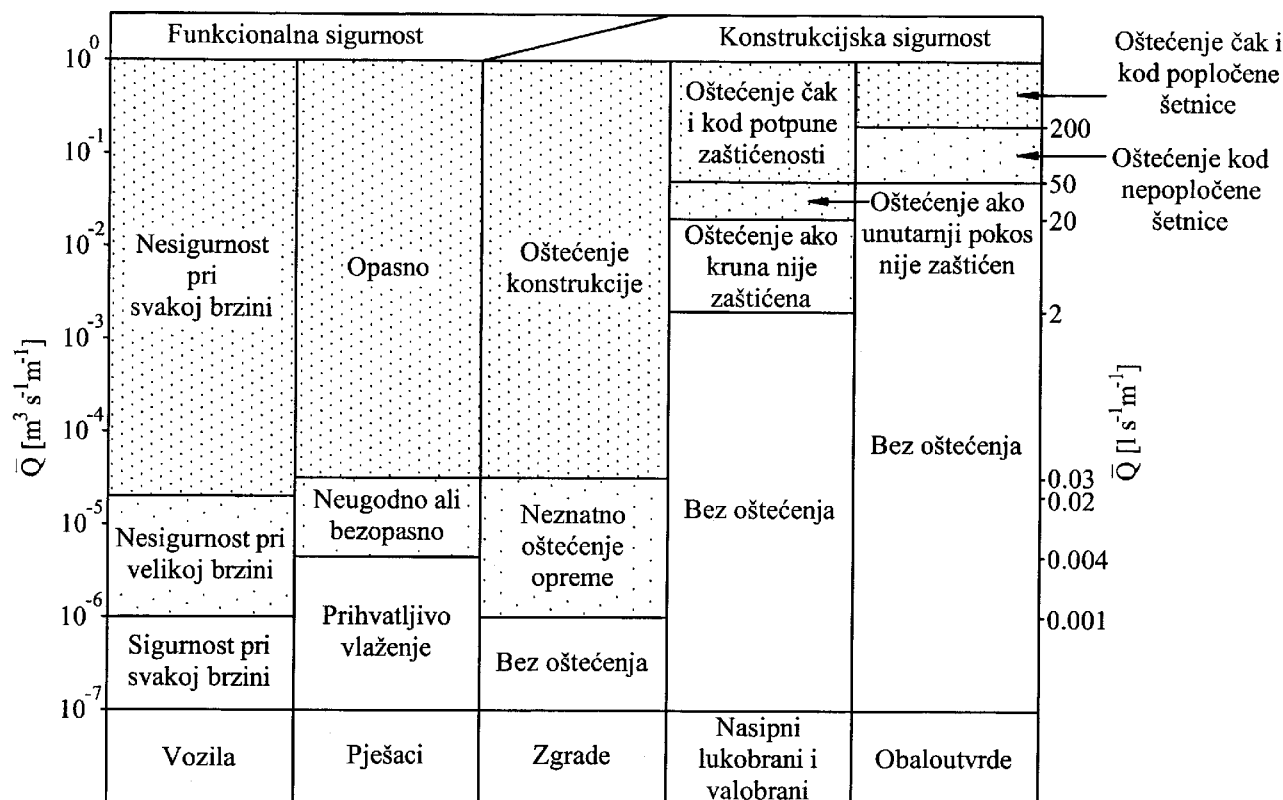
Funkcionalna sigurnost

Konstrukcijska sigurnost

Oštećenje čak i kod popločene šetnice

$10^0$

$10^{-1}$

$10^{-2}$

$10^{-3}$

$10^{-4}$

$10^{-5}$

$10^{-6}$

$10^{-7}$

$\bar{Q}$ [m$^3$ s$^{-1}$m$^{-1}$]

Nesigurnost pri svakoj brzini

Nesigurnost pri velikoj brzini

Sigurnost pri svakoj brzini

Opasno

Neugodno ali bezopasno

Prihvatljivo vlaženje

Oštećenje konstrukcije

Neznatno oštećenje opreme

Bez oštećenja

Oštećenje čak i kod potpune zaštićenosti

Oštećenje ako kruna nije zaštićena

Bez oštećenja

Oštećenje ako unutarnji pokos nije zaštićen

Bez oštećenja

Oštećenje kod nepopločene šetnice

200

50

20

2

0.03

0.02

0.004

0.001

$\bar{Q}$ [l s$^{-1}$m$^{-1}$]

Vozila

Pješaci

Zgrade

Nasipni lukobrani i valobrani

Obaloutvrde